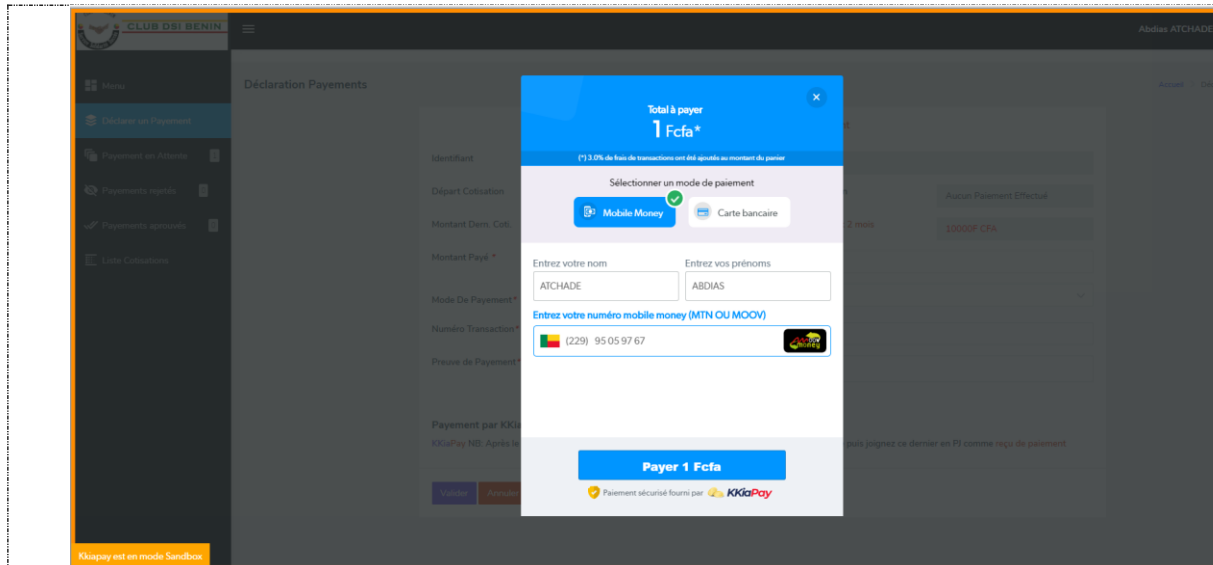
CLUB DSI BENIN

Abdias ATCHADE

Menu
Déclarer un Payement
Payement en Attente
Payements rejetés
Payements approuvés
Liste Cotisations

Déclaration Payements

Accueil

Identifiant
Départ Cotisation
Montant Dern. Coti.
Montant Payé *
Mode De Payement *
Numéro Transaction *
Preuve de Payement *

Aucun Paiement Effectué
2 mois
10000F CFA

Payement par KKia
KKiaPay NB: Après le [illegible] puis joignez ce dernier en PJ comme reçu de paiement.

Valider
Annuler

Kkiapay est en mode Sandbox

Total à payer
1 Fcfa*
(*) 3.0% de frais de transactions ont été ajoutés au montant du panier

Sélectionner un mode de paiement
Mobile Money
Carte bancaire

Entrez votre nom
ATCHADE
Entrez vos prénoms
ABDIAS
Entrez votre numéro mobile money (MTN OU MOOV)
(229) 95 05 97 67
Mobile Money

Payer 1 Fcfa
Paiement sécurisé fourni par KKiaPay